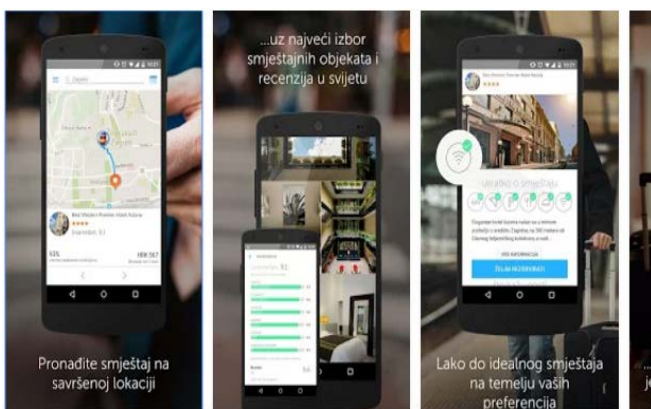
Zagreb

Best Western Premier Hotel Astoria

93%

HRK 567

Pronađite smještaj na savršenoj lokaciji

...uz najveći izbor smještajnih objekata i recenzija u svijetu

Ukratko o smještaju

ŽELIM REZERVIRATI

Lako do idealnog smještaja na temelju vaših preferencija

je